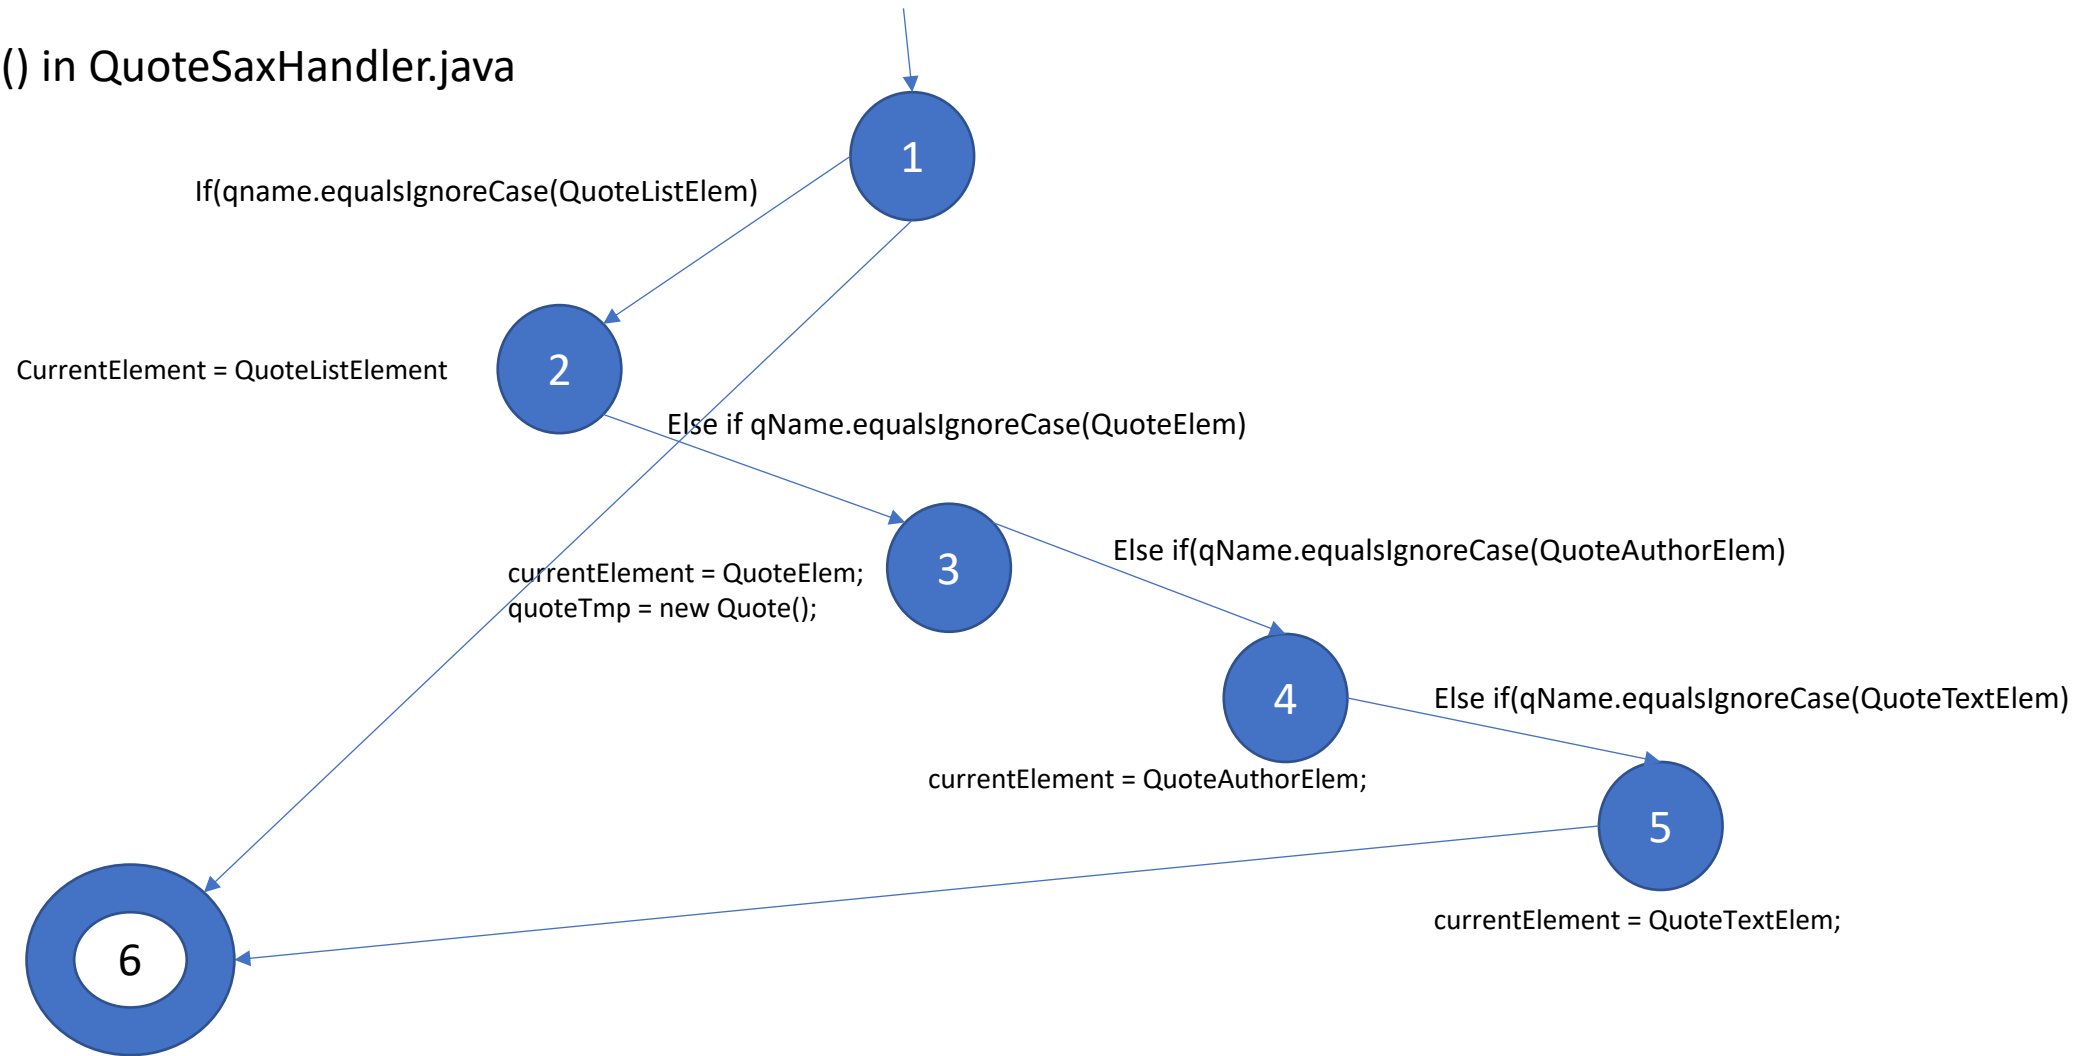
() in QuoteSaxHandler.java

1

If(qname.equalsIgnoreCase(QuoteListElem)

2

CurrentElement = QuoteListElement

Else if qName.equalsIgnoreCase(QuoteElem)

3

currentElement = QuoteElem;
quoteTmp = new Quote();

Else if(qName.equalsIgnoreCase(QuoteAuthorElem)

4

Else if(qName.equalsIgnoreCase(QuoteTextElem)

currentElement = QuoteAuthorElem;

5

currentElement = QuoteTextElem;

6